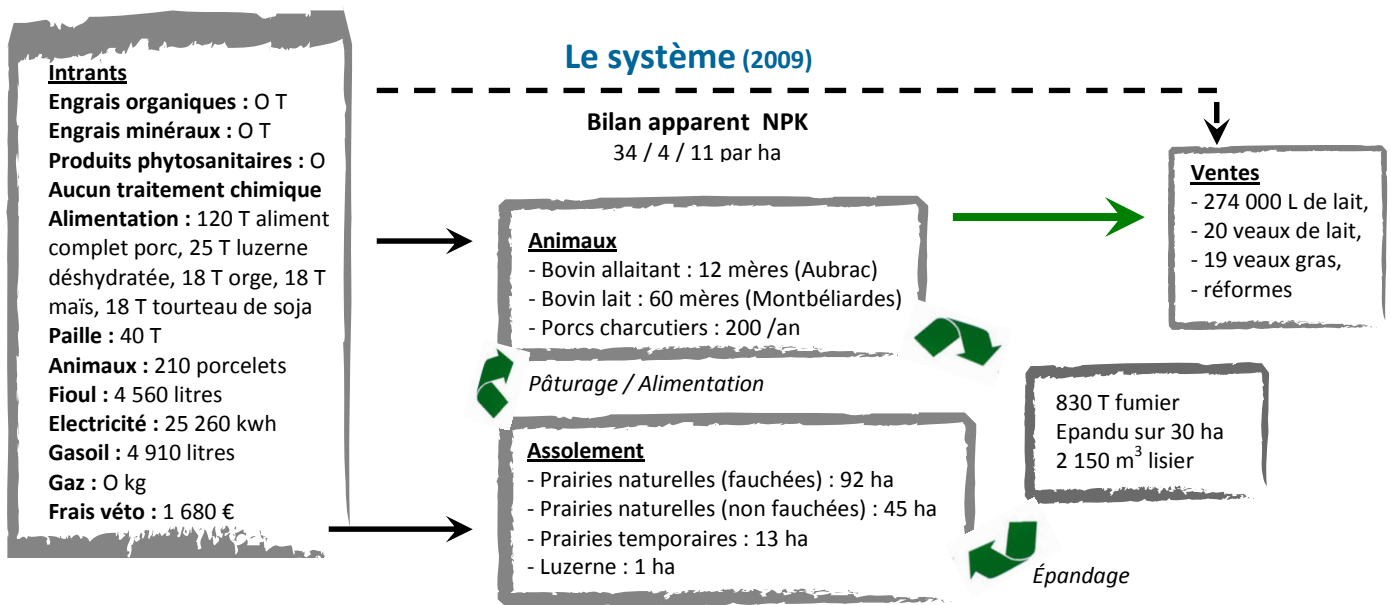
Le système (2009)

Intrants
Engrais organiques : O T
Engrais minéraux : O T
Produits phytosanitaires : O
Aucun traitement chimique
Alimentation : 120 T aliment complet porc, 25 T luzerne déshydratée, 18 T orge, 18 T maïs, 18 T tourteau de soja
Paille : 40 T
Animaux : 210 porcelets
Fioul : 4 560 litres
Electricité : 25 260 kwh
Gasoil : 4 910 litres
Gaz : O kg
Frais véto : 1 680 €

Bilan apparent NPK
34 / 4 / 11 par ha

Animaux
- Bovin allaitant : 12 mères (Aubrac)
- Bovin lait : 60 mères (Montbéliardes)
- Porcs charcutiers : 200 /an

Pâturage / Alimentation

Assolement
- Prairies naturelles (fauchées) : 92 ha
- Prairies naturelles (non fauchées) : 45 ha
- Prairies temporaires : 13 ha
- Luzerne : 1 ha

Ventes
- 274 000 L de lait,
- 20 veaux de lait,
- 19 veaux gras,
- réformes

830 T fumier
Epandu sur 30 ha
2 150 m$^3$ lisier

Épandage